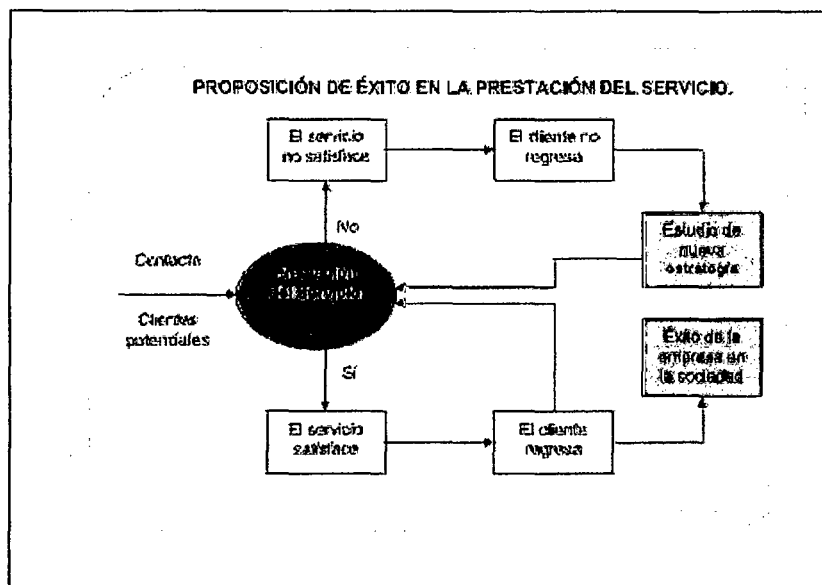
PROPOSICIÓN DE ÉXITO EN LA PRESTACIÓN DEL SERVICIO.

El servicio no satisface

El cliente no regresa

Estudio de nueva estrategia

No

Contacto

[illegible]

Clientes potenciales

Sí

Éxito de la empresa en la sociedad

El servicio satisface

El cliente regresa